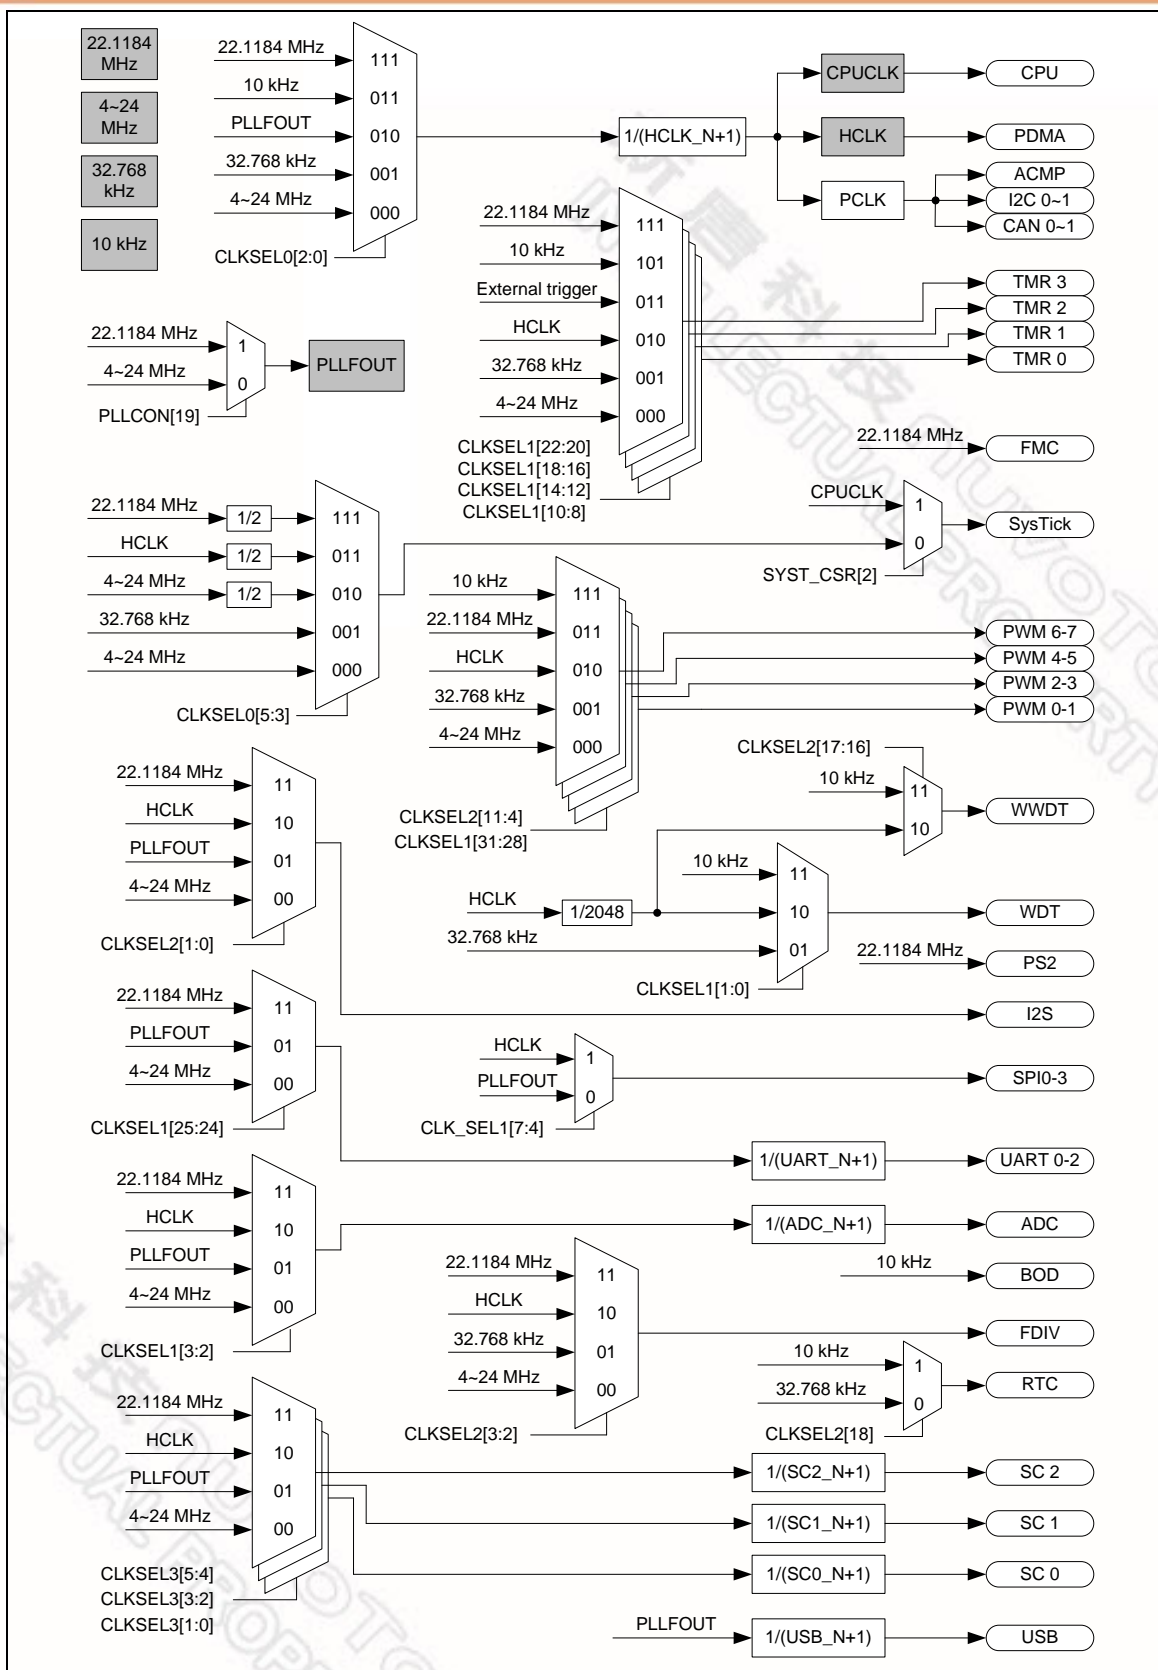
22.1184 MHz
4~24 MHz
32.768 kHz
10 kHz

22.1184 MHz
10 kHz
PLLFOUT
32.768 kHz
4~24 MHz
111
011
010
001
000
CLKSEL0[2:0]

1/(HCLK_N+1)
CPUCLK
CPU
HCLK
PDMA
PCLK
ACMP
I2C 0~1
CAN 0~1

22.1184 MHz
10 kHz
External trigger
HCLK
32.768 kHz
4~24 MHz
111
101
011
010
001
000
CLKSEL1[22:20]
CLKSEL1[18:16]
CLKSEL1[14:12]
CLKSEL1[10:8]
TMR 3
TMR 2
TMR 1
TMR 0

22.1184 MHz
4~24 MHz
1
0
PLLCON[19]
PLLFOUT

22.1184 MHz
FMC

CPUCLK
1
0
SYST_CSR[2]
SysTick

22.1184 MHz
1/2
HCLK
1/2
4~24 MHz
1/2
32.768 kHz
4~24 MHz
111
011
010
001
000
CLKSEL0[5:3]

10 kHz
22.1184 MHz
HCLK
32.768 kHz
4~24 MHz
111
011
010
001
000
CLKSEL2[11:4]
CLKSEL1[31:28]
PWM 6-7
PWM 4-5
PWM 2-3
PWM 0-1

CLKSEL2[17:16]
10 kHz
11
10
WWDT

22.1184 MHz
HCLK
PLLFOUT
4~24 MHz
11
10
01
00
CLKSEL2[1:0]

10 kHz
HCLK
1/2048
32.768 kHz
11
10
01
CLKSEL1[1:0]
WDT
22.1184 MHz
PS2
I2S

22.1184 MHz
PLLFOUT
4~24 MHz
11
01
00
CLKSEL1[25:24]

HCLK
PLLFOUT
1
0
CLK_SEL1[7:4]
SPI0-3

1/(UART_N+1)
UART 0-2

22.1184 MHz
HCLK
PLLFOUT
4~24 MHz
11
10
01
00
CLKSEL1[3:2]
1/(ADC_N+1)
ADC
10 kHz
BOD

22.1184 MHz
HCLK
32.768 kHz
4~24 MHz
11
10
01
00
CLKSEL2[3:2]
FDIV

10 kHz
32.768 kHz
1
0
CLKSEL2[18]
RTC

22.1184 MHz
HCLK
PLLFOUT
4~24 MHz
11
10
01
00
CLKSEL3[5:4]
CLKSEL3[3:2]
CLKSEL3[1:0]
1/(SC2_N+1)
SC 2
1/(SC1_N+1)
SC 1
1/(SC0_N+1)
SC 0

PLLFOUT
1/(USB_N+1)
USB